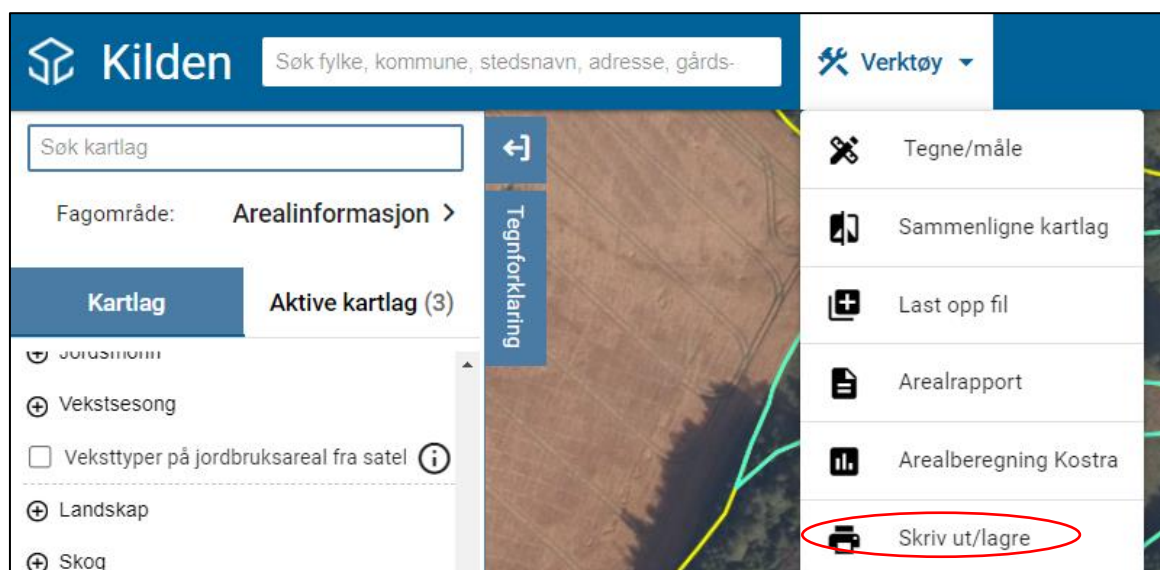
Kilden

Søk fylke, kommune, stedsnavn, adresse, gårds-

Verktøy

Søk kartlag

Fagområde: Arealinformasjon >

Kartlag

Aktive kartlag (3)

Tegnforklaring

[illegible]

Vekstsesong

Veksttyper på jordbruksareal fra satel

Landskap

Skog

Tegne/måle

Sammenligne kartlag

Last opp fil

Arealrapport

Arealberegning Kostra

Skriv ut/lagre